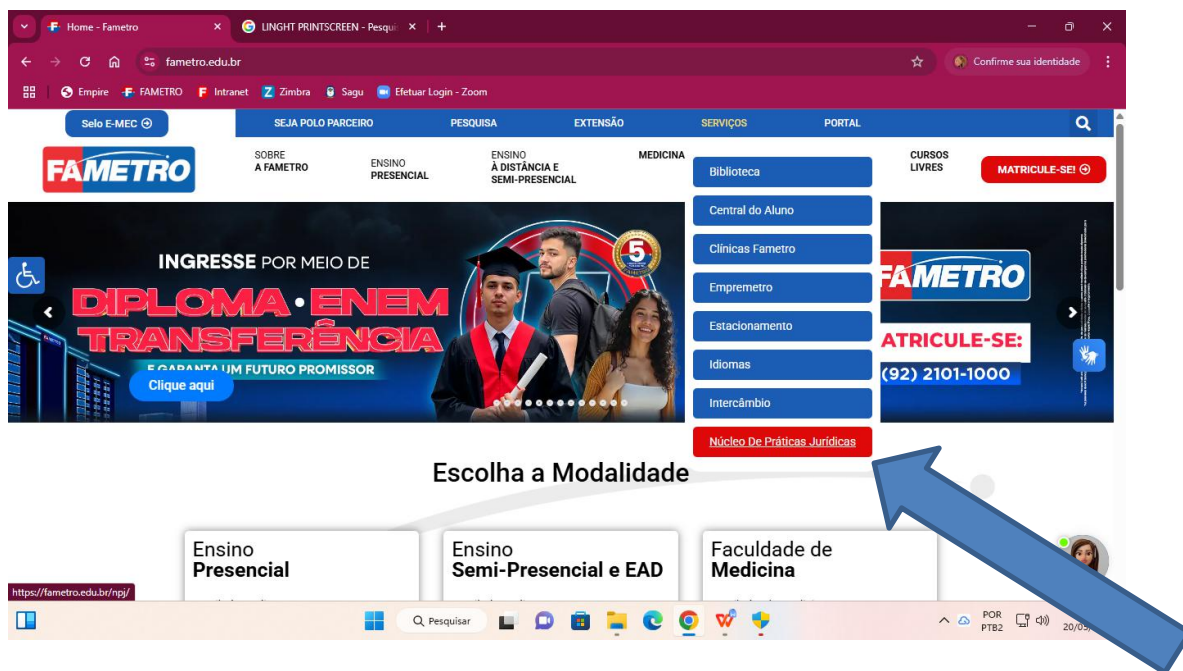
Home - Fametro
LINGHT PRINTSCREEN - Pesqui
fametro.edu.br
Confirme sua identidade
Empire FAMETRO Intranet Zimbra Sagu Efetuar Login - Zoom

Selo E-MEC
SEJA POLO PARCEIRO
PESQUISA
EXTENSÃO
SERVIÇOS
PORTAL

FAMETRO
SOBRE A FAMETRO
ENSINO PRESENCIAL
ENSINO À DISTÂNCIA E SEMI-PRESENCIAL
MEDICINA
CURSOS LIVRES
MATRICULE-SE!

Biblioteca
Central do Aluno
Clínicas Fametro
Empremetro
Estacionamento
Idiomas
Intercâmbio
Núcleo De Práticas Jurídicas

INGRESSE POR MEIO DE
DIPLOMA • ENEM
TRANSFERÊNCIA
E GARANTA UM FUTURO PROMISSOR
Clique aqui
FAMETRO
ATRICULE-SE:
(92) 2101-1000

Escolha a Modalidade

Ensino
Presencial

Ensino
Semi-Presencial e EAD

Faculdade de
Medicina

https://fametro.edu.br/npj/
Pesquisar
POR
PTB2
20/05/